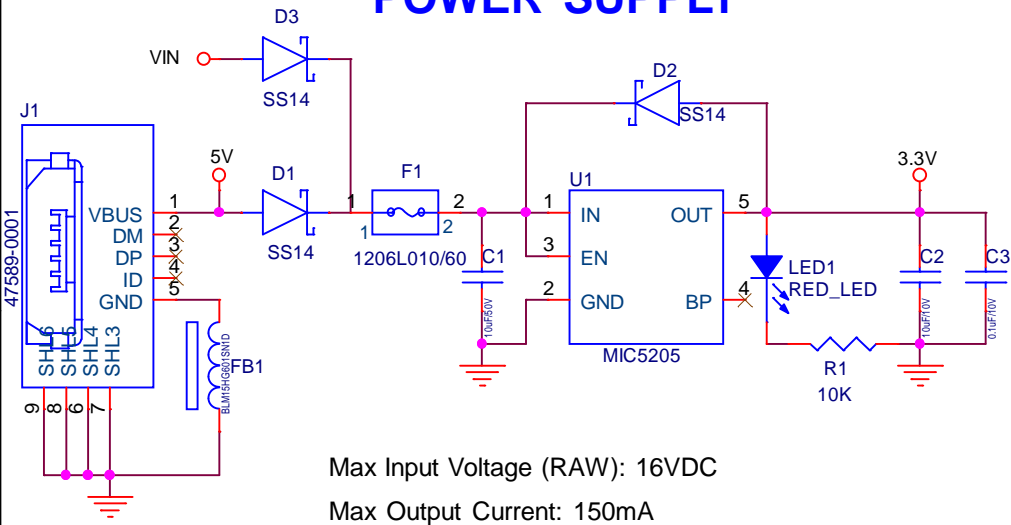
POWER SUPPLY

D3
VIN
SS14
D2
SS14
J1
5V
D1
3.3V
U1
F1
VBUS
1
1
2
1
IN
OUT
5
2
2
DM
3
1
3
SS14
1206L010/60
C1
LED1
C2
C3
DP
EN
4
ID
RED_LED
2
GND
GND
BP
4
5
47589-0001
10uF/50V
10uF/10V
0.1uF/10V
SHL6
SHL5
SHL4
SHL3
FB1
MIC5205
R1
BLM15HG601SN1D
10K
9
8
6
7
Max Input Voltage (RAW): 16VDC
Max Output Current: 150mA